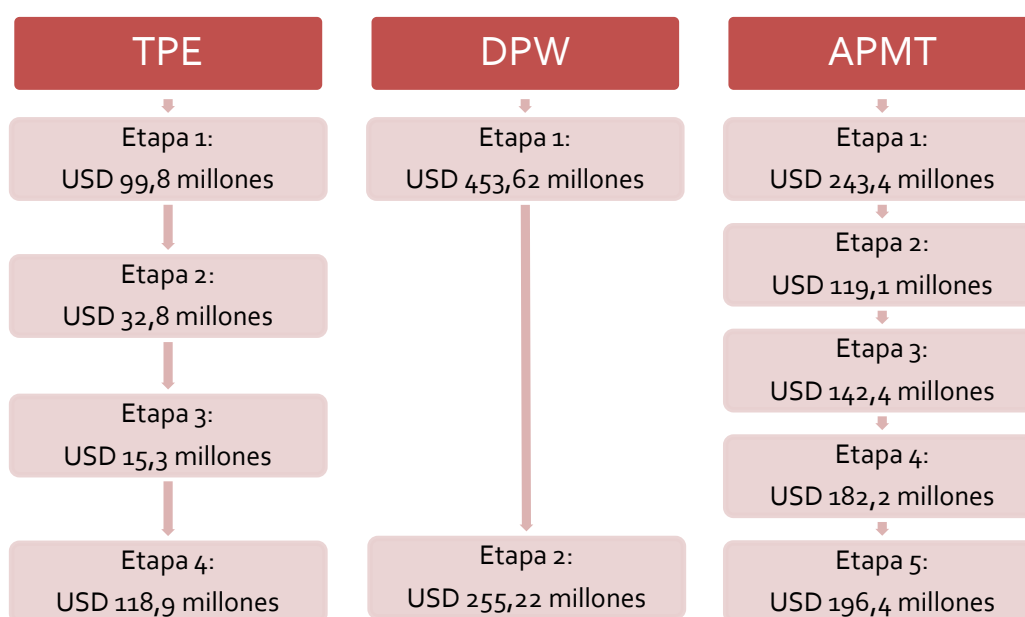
TPE

Etapa 1:
USD 99,8 millones

Etapa 2:
USD 32,8 millones

Etapa 3:
USD 15,3 millones

Etapa 4:
USD 118,9 millones

DPW

Etapa 1:
USD 453,62 millones

Etapa 2:
USD 255,22 millones

APMT

Etapa 1:
USD 243,4 millones

Etapa 2:
USD 119,1 millones

Etapa 3:
USD 142,4 millones

Etapa 4:
USD 182,2 millones

Etapa 5:
USD 196,4 millones